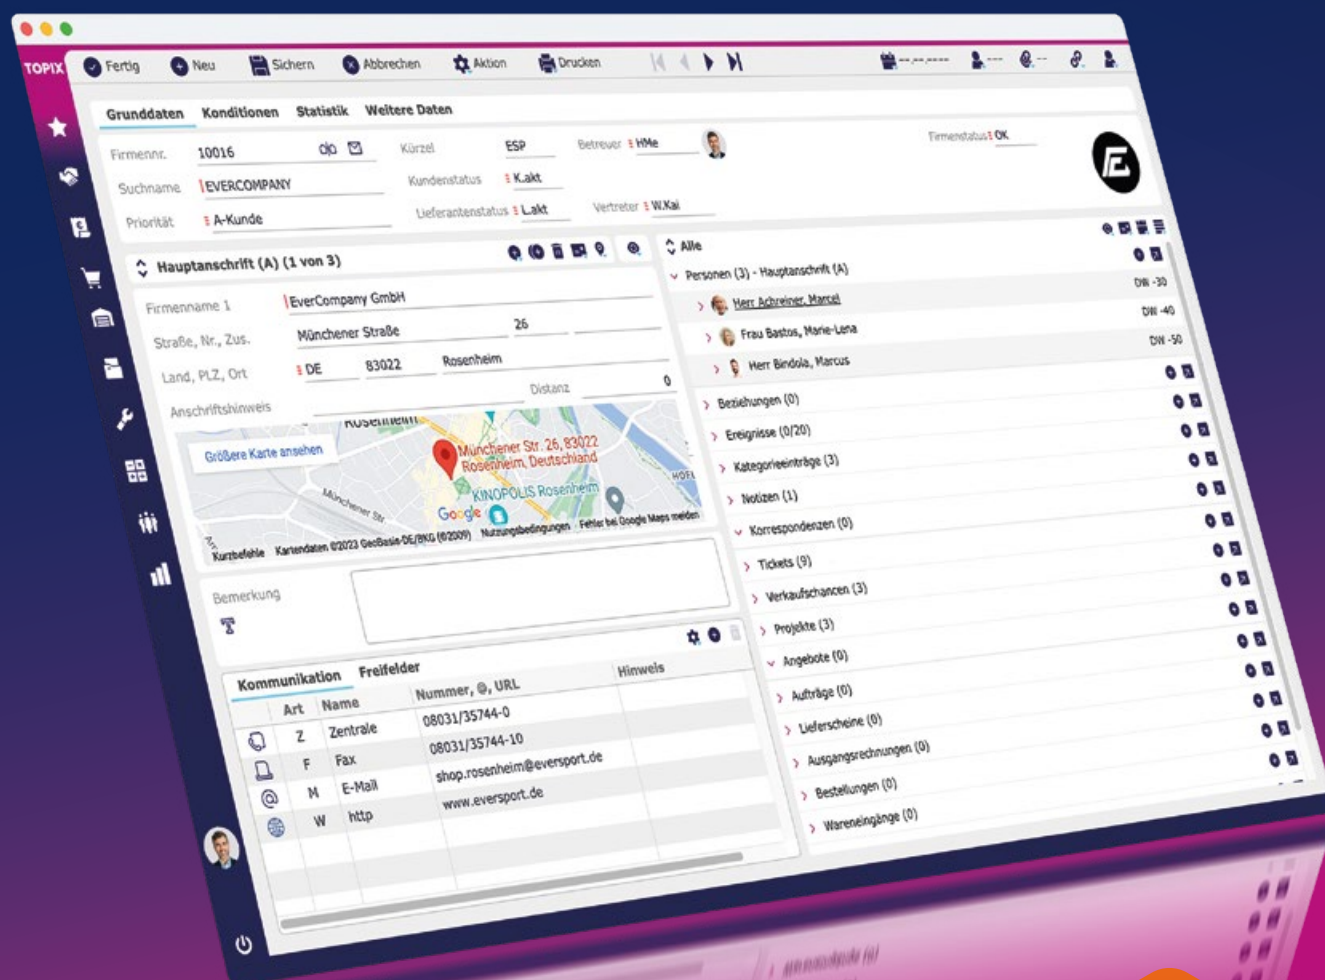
TOPIX Fertig Neu Sichern Abbrechen Aktion Drucken

Grunddaten Konditionen Statistik Weitere Daten

Firmennr. 10016
Kürzel ESP
Betreuer HMe
Firmenstatus OK
Suchname EVERCOMPANY
Kundenstatus K.akt
Priorität A-Kunde
Lieferantenstatus L.akt
Vertreter W.Kai

Hauptanschrift (A) (1 von 3)

Firmenname 1 EverCompany GmbH
Straße, Nr., Zus. Münchener Straße 26
Land, PLZ, Ort DE 83022 Rosenheim
Anschriftshinweis
Distanz 0

Größere Karte ansehen
Münchener Str. 26, 83022 Rosenheim, Deutschland
KINOPOLIS Rosenheim
Münchener Str
Rosenheim
Google
Kurzbefehle Kartendaten ©2023 GeoBasis-DE/BKG (©2009) Nutzungsbedingungen Fehler bei Google Maps melden

Bemerkung

Kommunikation Freifelder

| Art | Name | Nummer, @, URL | Hinweis |
|---|---|---|---|
| Z | Zentrale | 08031/35744-0 | |
| F | Fax | 08031/35744-10 | |
| M | E-Mail | shop.rosenheim@eversport.de | |
| W | http | www.eversport.de | |

Alle
Personen (3) - Hauptanschrift (A)
Herr Achreiner, Marcel DW -30
Frau Bastos, Marie-Lena DW -40
Herr Bindola, Marcus DW -50
Beziehungen (0)
Ereignisse (0/20)
Kategorieeinträge (3)
Notizen (1)
Korrespondenzen (0)
Tickets (9)
Verkaufschancen (3)
Projekte (3)
Angebote (0)
Aufträge (0)
Lieferscheine (0)
Ausgangsrechnungen (0)
Bestellungen (0)
Wareneingänge (0)